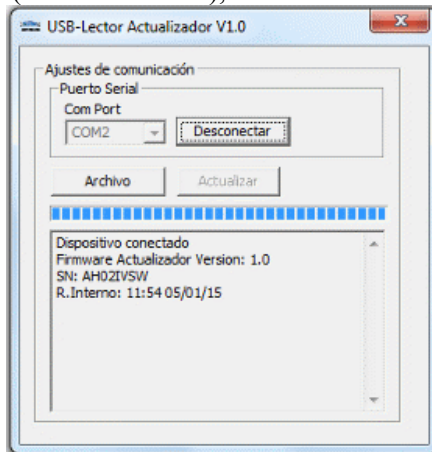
USB-Lector Actualizador V1.0

Ajustes de comunicación

Puerto Serial

Com Port

COM2

Desconectar

Archivo

Actualizar

Dispositivo conectado
Firmware Actualizador Version: 1.0
SN: AH02IVSW
R.Interno: 11:54 05/01/15